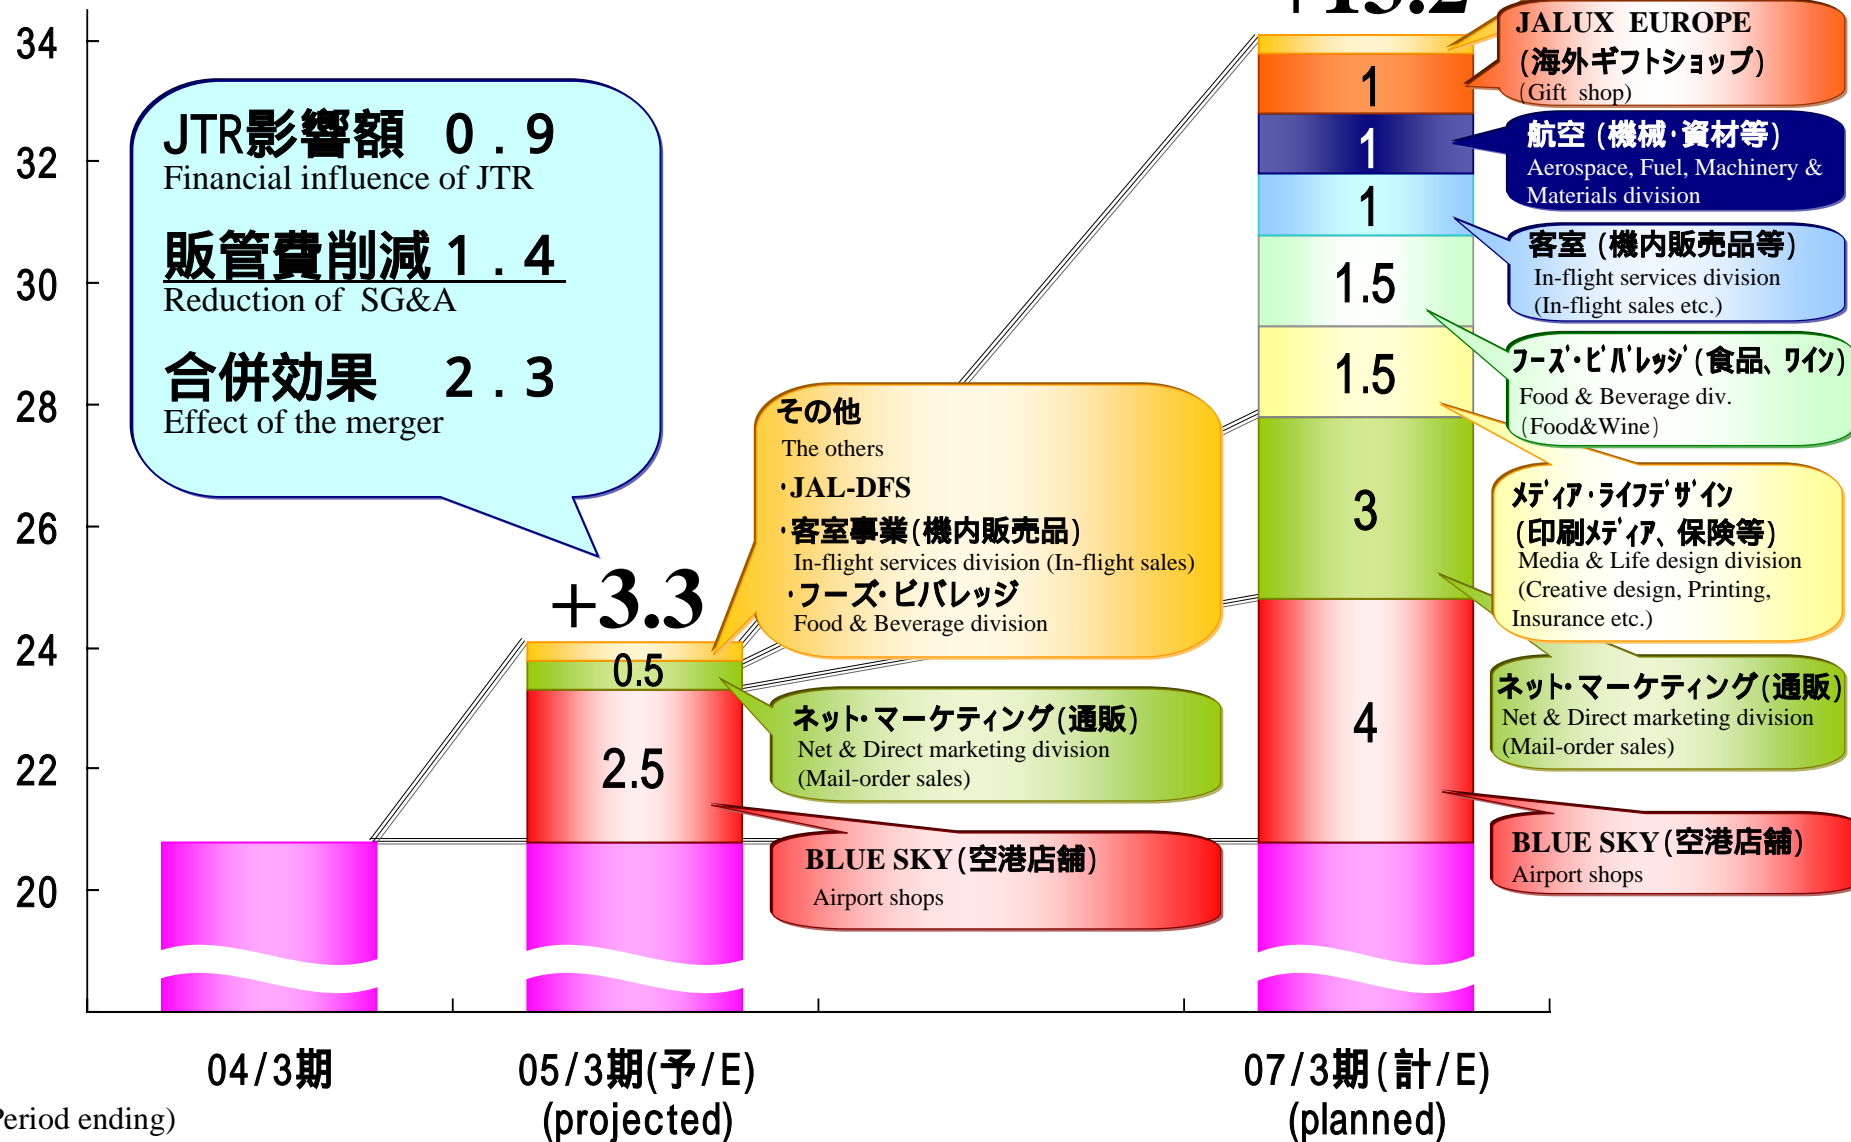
34
32
30
28
26
24
22
20

JTR影響額　0．9
Financial influence of JTR

販管費削減 1．4
Reduction of SG&A

合併効果　2．3
Effect of the merger

+3.3

0.5

2.5

その他
The others
・JAL-DFS
・客室事業(機内販売品)
In-flight services division (In-flight sales)
・フーズ・ビバレッジ
Food & Beverage division

ネット・マーケティング(通販)
Net & Direct marketing division
(Mail-order sales)

BLUE SKY(空港店舗)
Airport shops

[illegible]

1
1
1
1.5
1.5
3
4

JALUX EUROPE
(海外ギフトショップ)
(Gift shop)

航空（機械・資材等）
Aerospace, Fuel, Machinery & Materials division

客室（機内販売品等）
In-flight services division
(In-flight sales etc.)

フーズ・ビバレッジ(食品、ワイン)
Food & Beverage div.
(Food&Wine)

メディア・ライフデザイン
(印刷メディア、保険等)
Media & Life design division
(Creative design, Printing, Insurance etc.)

ネット・マーケティング(通販)
Net & Direct marketing division
(Mail-order sales)

BLUE SKY(空港店舗)
Airport shops

04/3期
05/3期(予/E)
(projected)
07/3期(計/E)
(planned)
eriod ending)